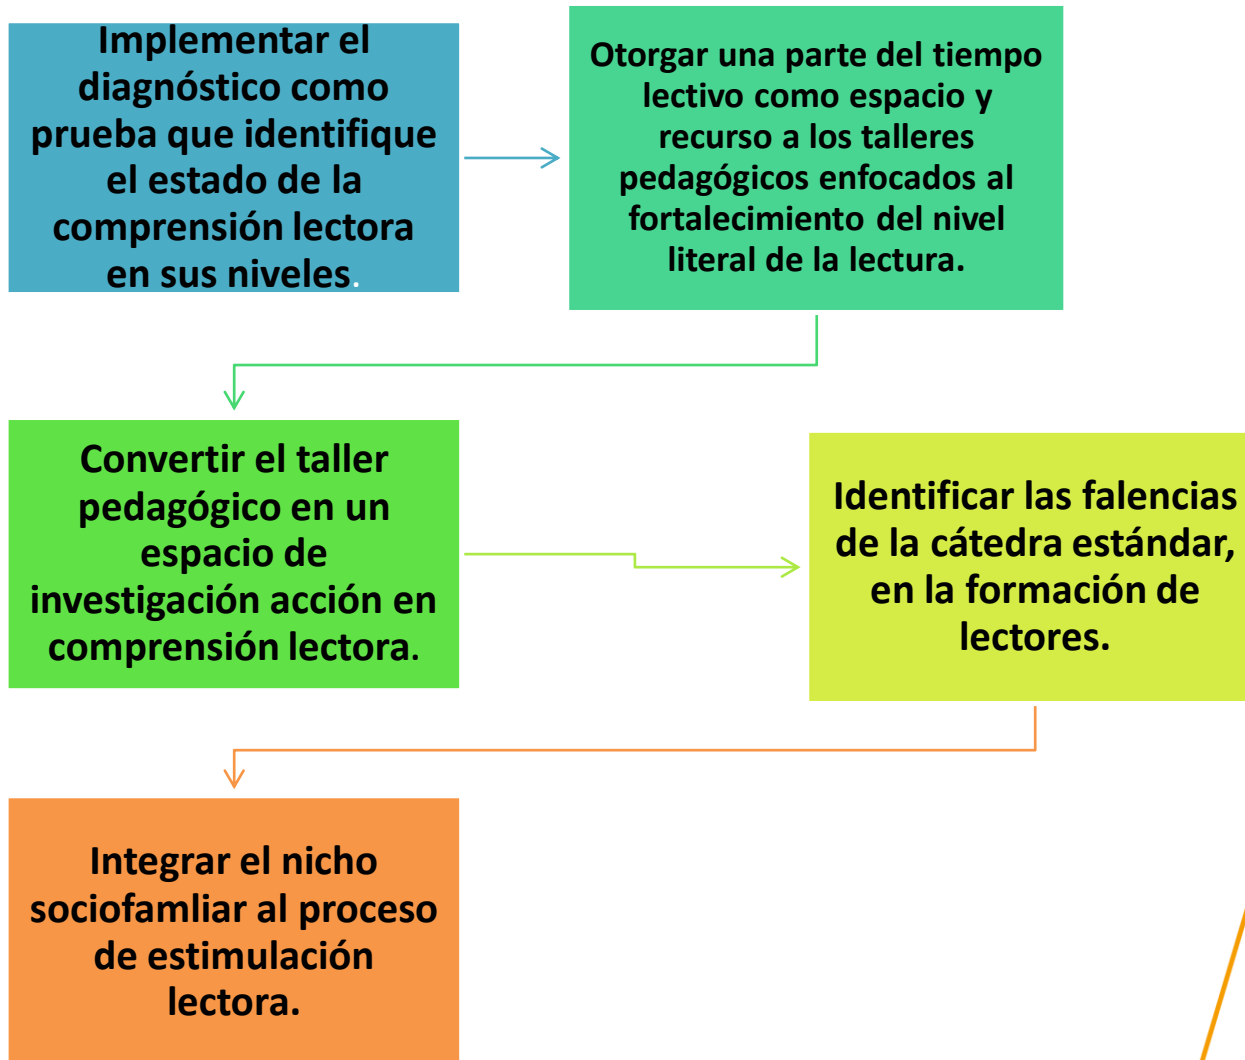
Implementar el diagnóstico como prueba que identifique el estado de la comprensión lectora en sus niveles.

Otorgar una parte del tiempo lectivo como espacio y recurso a los talleres pedagógicos enfocados al fortalecimiento del nivel literal de la lectura.

Convertir el taller pedagógico en un espacio de investigación acción en comprensión lectora.

Identificar las falencias de la cátedra estándar, en la formación de lectores.

Integrar el nicho sociofamliar al proceso de estimulación lectora.